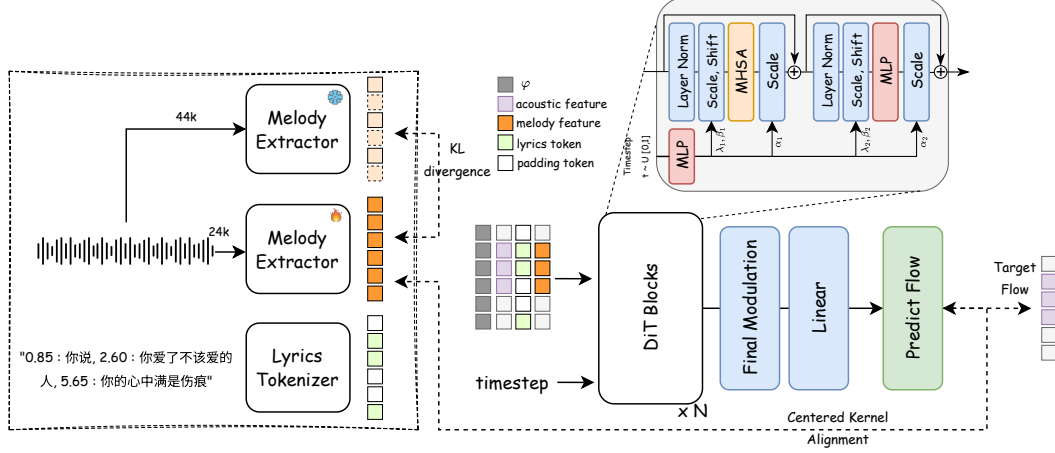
Layer Norm
Scale, Shift
MHSA
Scale
Layer Norm
Scale, Shift
MLP
Scale
$\lambda_1, \beta_1$
$\alpha_1$
$\lambda_2, \beta_2$
$\alpha_2$
Timestep
$t \sim U[0,1]$
MLP

$\varphi$
acoustic feature
melody feature
lyrics token
padding token

44k
Melody Extractor
KL divergence
24k
Melody Extractor
Lyrics Tokenizer
"0.85：你说, 2.60：你爱了不该爱的人, 5.65：你的心中满是伤痕"

DiT Blocks
timestep
x N
Final Modulation
Linear
Predict Flow
Target Flow
Centered Kernel Alignment